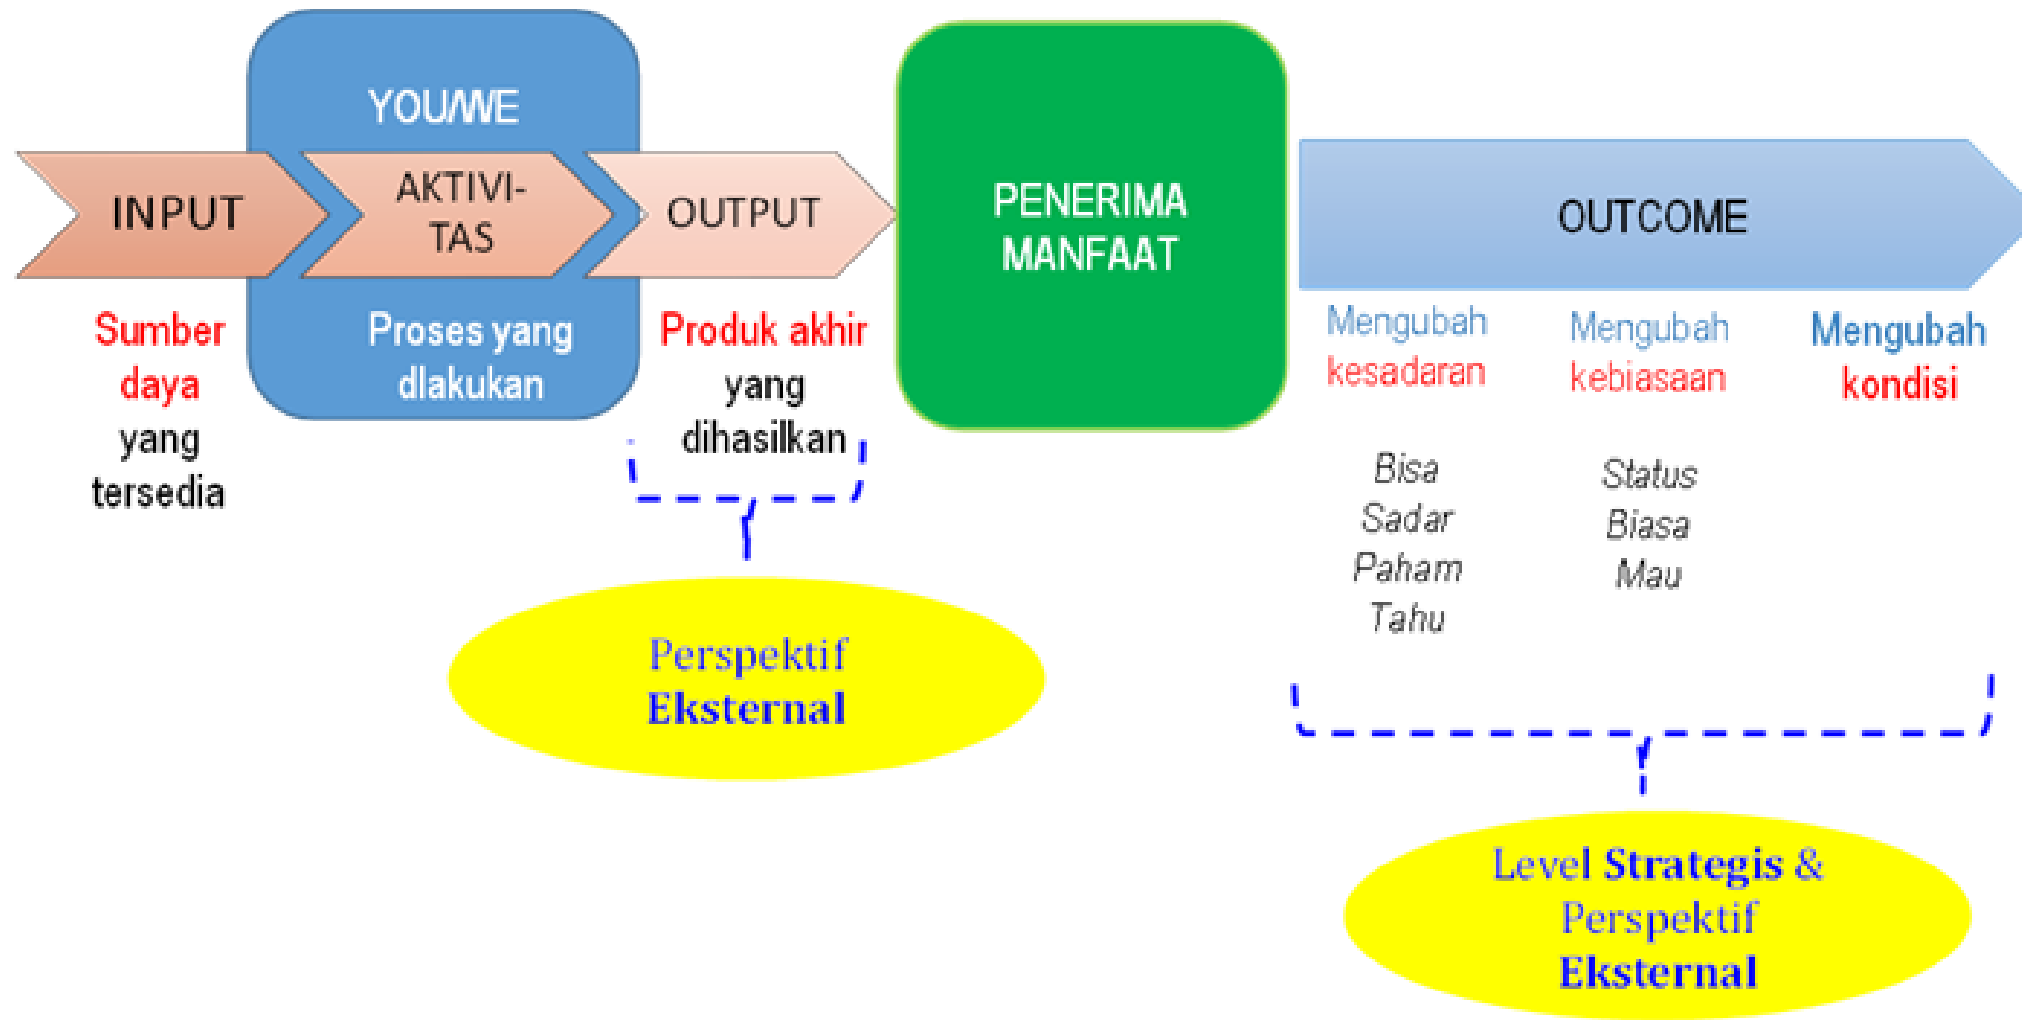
YOU/WE

INPUT

AKTIVI-TAS

OUTPUT

PENERIMA MANFAAT

OUTCOME

Sumber daya yang tersedia

Proses yang dlakukan

Produk akhir yang dihasilkan

Mengubah kesadaran

Mengubah kebiasaan

Mengubah kondisi

Bisa
Sadar
Paham
Tahu

Status
Biasa
Mau

Perspektif **Eksternal**

Level **Strategis** & Perspektif **Eksternal**